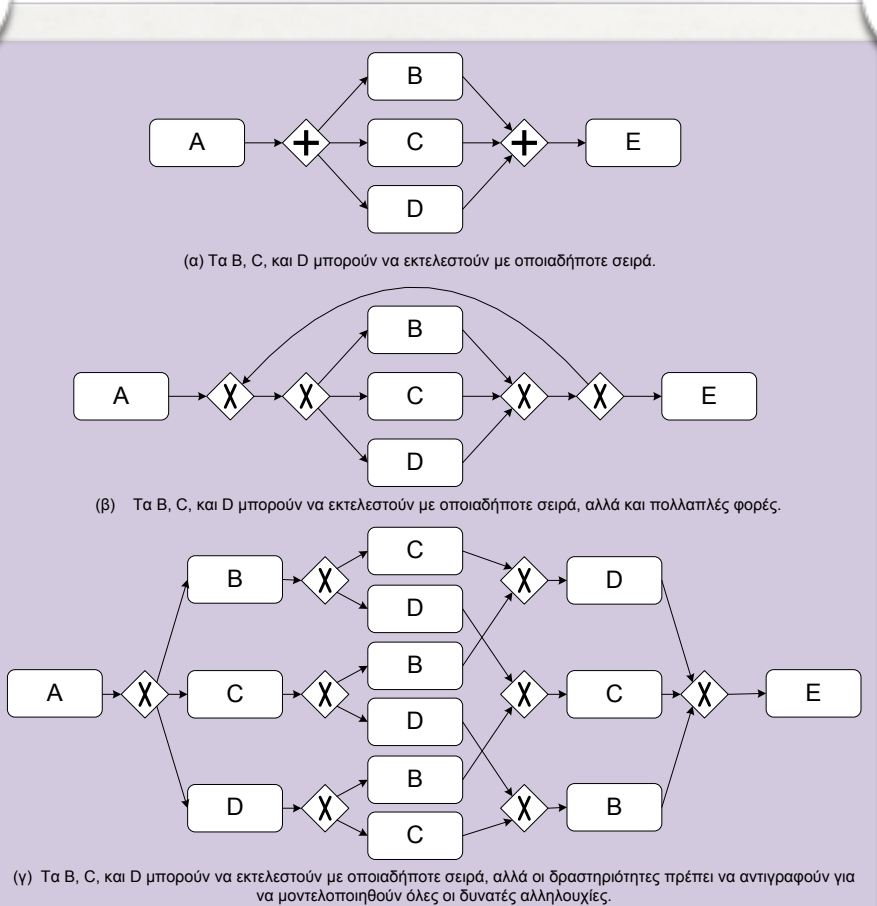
B

A

C

E

D

(α) Τα B, C, και D μπορούν να εκτελεστούν με οποιαδήποτε σειρά.

B

A

C

E

D

(β) Τα B, C, και D μπορούν να εκτελεστούν με οποιαδήποτε σειρά, αλλά και πολλαπλές φορές.

C

B

D

D

B

A

C

C

E

D

B

D

B

C

(γ) Τα B, C, και D μπορούν να εκτελεστούν με οποιαδήποτε σειρά, αλλά οι δραστηριότητες πρέπει να αντιγραφούν για να μοντελοποιηθούν όλες οι δυνατές αλληλουχίες.